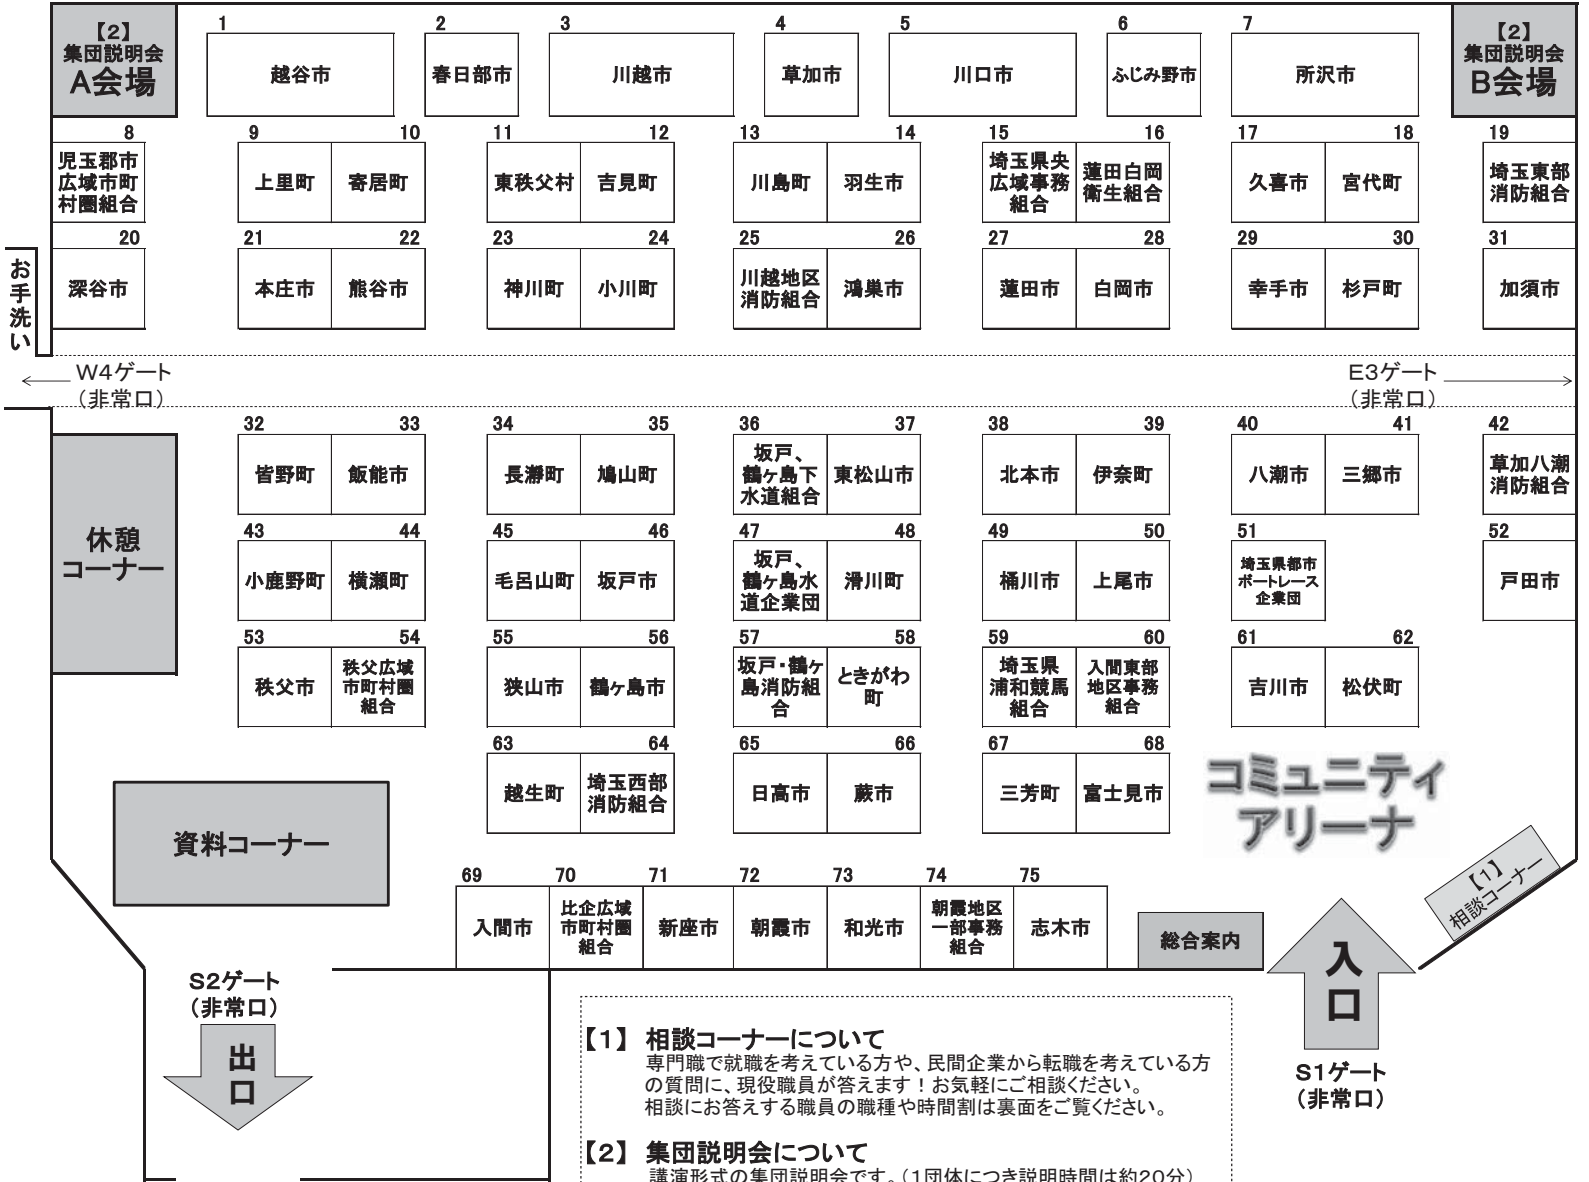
【2】集団説明会 A会場

1 越谷市
2 春日部市
3 川越市
4 草加市
5 川口市
6 ふじみ野市
7 所沢市

【2】集団説明会 B会場

8 児玉郡市広域市町村圏組合
9 上里町
10 寄居町
11 東秩父村
12 吉見町
13 川島町
14 羽生市
15 埼玉県央広域事務組合
16 蓮田白岡衛生組合
17 久喜市
18 宮代町
19 埼玉東部消防組合

お手洗い

20 深谷市
21 本庄市
22 熊谷市
23 神川町
24 小川町
25 川越地区消防組合
26 鴻巣市
27 蓮田市
28 白岡市
29 幸手市
30 杉戸町
31 加須市

W4ゲート（非常口）
E3ゲート（非常口）

32 皆野町
33 飯能市
34 長瀞町
35 鳩山町
36 坂戸、鶴ヶ島下水道組合
37 東松山市
38 北本市
39 伊奈町
40 八潮市
41 三郷市
42 草加八潮消防組合

休憩コーナー

43 小鹿野町
44 横瀬町
45 毛呂山町
46 坂戸市
47 坂戸、鶴ヶ島水道企業団
48 滑川町
49 桶川市
50 上尾市
51 埼玉県都市ボートレース企業団
52 戸田市

53 秩父市
54 秩父広域市町村圏組合
55 狭山市
56 鶴ヶ島市
57 坂戸・鶴ヶ島消防組合
58 ときがわ町
59 埼玉県浦和競馬組合
60 入間東部地区事務組合
61 吉川市
62 松伏町

63 越生町
64 埼玉西部消防組合
65 日高市
66 蕨市
67 三芳町
68 富士見市

コミュニティアリーナ

資料コーナー

【1】相談コーナー

69 入間市
70 比企広域市町村圏組合
71 新座市
72 朝霞市
73 和光市
74 朝霞地区一部事務組合
75 志木市

総合案内

入口

S2ゲート（非常口）
出口

S1ゲート（非常口）

【1】 相談コーナーについて
専門職で就職を考えている方や、民間企業から転職を考えている方の質問に、現役職員が答えます！お気軽にご相談ください。
相談にお答えする職員の職種や時間割は裏面をご覧ください。

【2】 集団説明会について
講演形式の集団説明会です。（1団体につき説明時間は約20分）